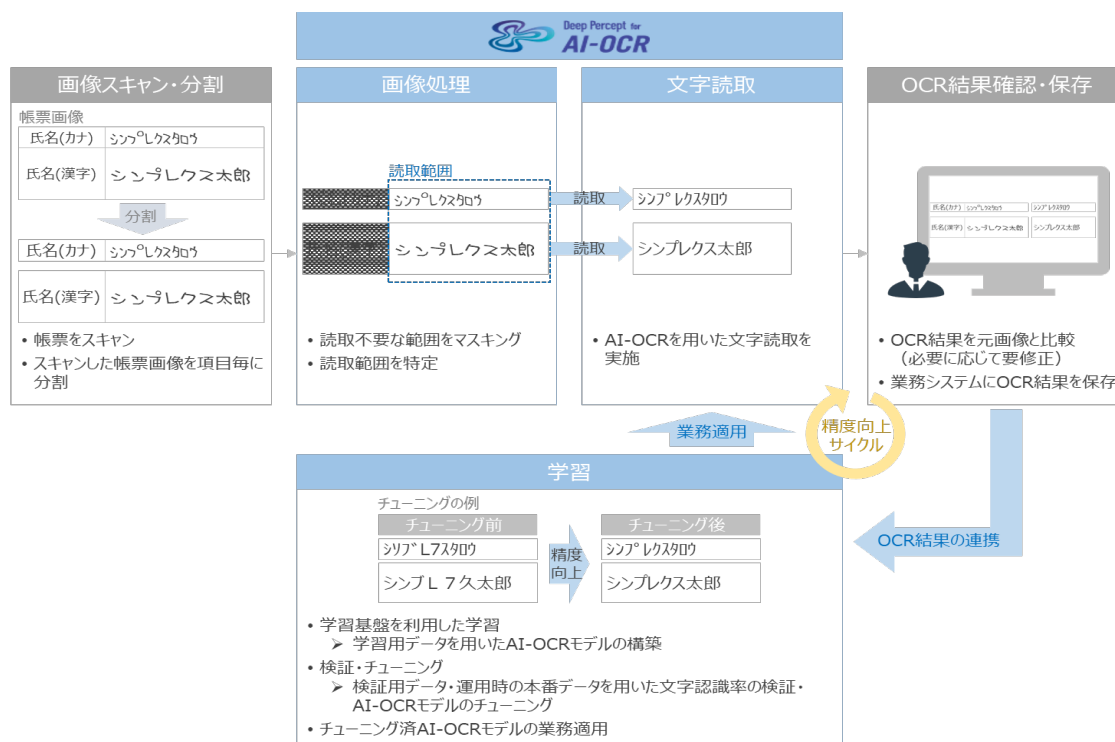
Deep Percept for
AI-OCR

画像スキャン・分割

帳票画像

| 氏名(カナ) | ｼﾝﾌﾟﾚｸｽﾀﾛｳ |
|---|---|
| 氏名(漢字) | シンプレクス太郎 |

分割

| 氏名(カナ) | ｼﾝﾌﾟﾚｸｽﾀﾛｳ |
|---|---|

| 氏名(漢字) | シンプレクス太郎 |
|---|---|

• 帳票をスキャン
• スキャンした帳票画像を項目毎に分割

画像処理

読取範囲

ｼﾝﾌﾟﾚｸｽﾀﾛｳ

シンプレクス太郎

• 読取不要な範囲をマスキング
• 読取範囲を特定

文字読取

読取 ｼﾝﾌﾟﾚｸｽﾀﾛｳ

読取 シンプレクス太郎

• AI-OCRを用いた文字読取を実施

OCR結果確認・保存

| 氏名(カナ) | ｼﾝﾌﾟﾚｸｽﾀﾛｳ | ｼﾝﾌﾟﾚｸｽﾀﾛｳ |
|---|---|---|
| 氏名(漢字) | シンプレクス太郎 | シンプレクス太郎 |

• OCR結果を元画像と比較（必要に応じて要修正）
• 業務システムにOCR結果を保存

業務適用

精度向上サイクル

学習

チューニングの例

チューニング前
ｼﾘﾌﾞ L7ｽﾀﾛｳ
シンブＬ７久太郎

精度向上

チューニング後
ｼﾝﾌﾟﾚｸｽﾀﾛｳ
シンプレクス太郎

OCR結果の連携

• 学習基盤を利用した学習
➢ 学習用データを用いたAI-OCRモデルの構築
• 検証・チューニング
➢ 検証用データ・運用時の本番データを用いた文字認識率の検証・AI-OCRモデルのチューニング
• チューニング済AI-OCRモデルの業務適用